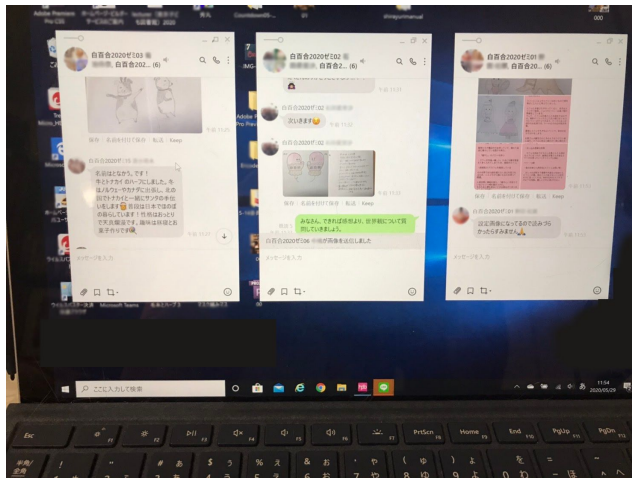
白百合2020ゼ03
白百合202... (6)

白百合2020ゼ02
白百合2... (6)

白百合2020ゼ01
白百合2... (6)

白百合2020ゼ03

名前はとなかう、です！今とトナカイのハーフにしました。冬はノルウェーやカナダに出没し、その間でトナカイー緒にサンタの手伝いをします。普段は日本で好きの動物のようです！性格はおっとりで天然爛漫です。趣味は昼寝とお菓子作りです。

次いきます

白百合2020ゼ02

みなさん、できれば感想より、世界観について質問していきましょう。

白百合2020ゼ06 が画像を送信しました

白百合2020ゼ01

設定画像になってるので読みづらかったらすみません

メッセージを入力

ここに入力して検索

11:54
2020/05/09

Esc
PrtScn
Home
End
PgUp
PgDn
半角/全角